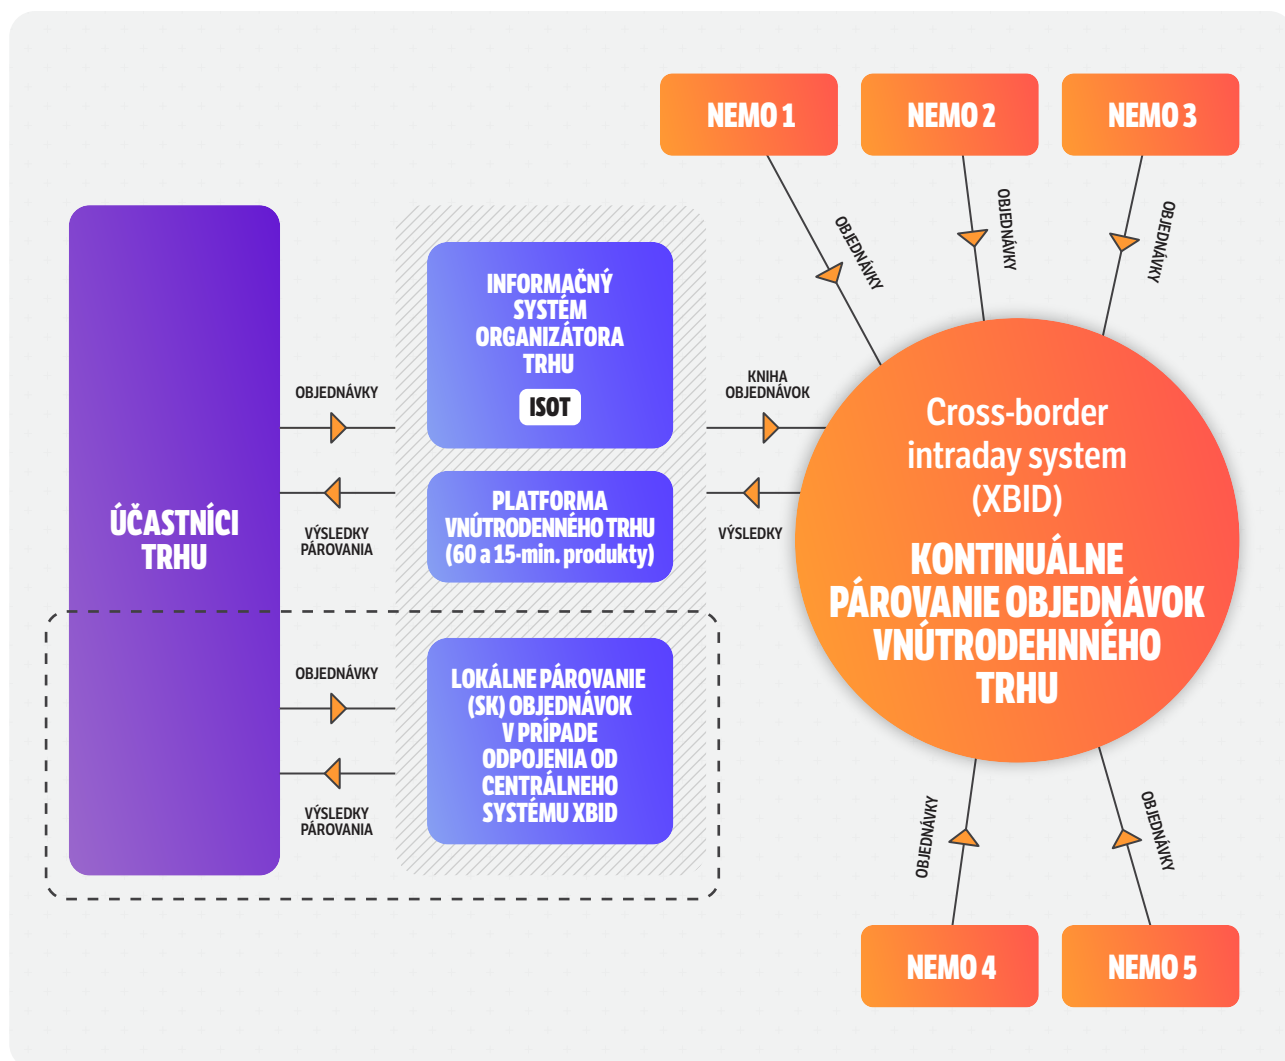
NEMO 1
NEMO 2
NEMO 3

OBJEDNÁVKY
OBJEDNÁVKY
OBJEDNÁVKY

ÚČASTNÍCI TRHU

OBJEDNÁVKY

VÝSLEDKY PÁROVANIA

INFORMAČNÝ SYSTÉM ORGANIZÁTORA TRHU
ISOT

PLATFORMA VNÚTRODENNÉHO TRHU (60 a 15-min. produkty)

KNIHA OBJEDNÁVOK

VÝSLEDKY

Cross-border intraday system (XBID)
KONTINUÁLNE PÁROVANIE OBJEDNÁVOK VNÚTRODEHNNÉHO TRHU

OBJEDNÁVKY

VÝSLEDKY PÁROVANIA

LOKÁLNE PÁROVANIE (SK) OBJEDNÁVOK V PRÍPADE ODPOJENIA OD CENTRÁLNEHO SYSTÉMU XBID

OBJEDNÁVKY
OBJEDNÁVKY

NEMO 4
NEMO 5